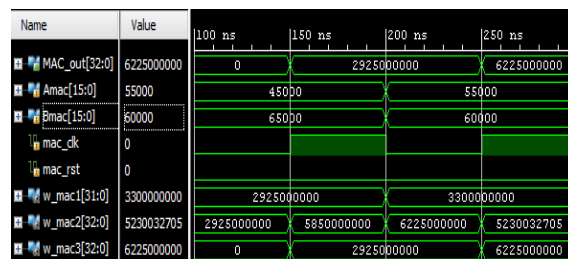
| Name | Value |
|---|---|
| MAC_out[32:0] | 6225000000 |
| Amac[15:0] | 55000 |
| Bmac[15:0] | 60000 |
| mac_clk | 0 |
| mac_rst | 0 |
| w_mac1[31:0] | 3300000000 |
| w_mac2[32:0] | 5230032705 |
| w_mac3[32:0] | 6225000000 |

100 ns
150 ns
200 ns
250 ns

0
2925000000
6225000000
45000
55000
65000
60000
2925000000
3300000000
2925000000
5850000000
6225000000
5230032705
0
2925000000
6225000000